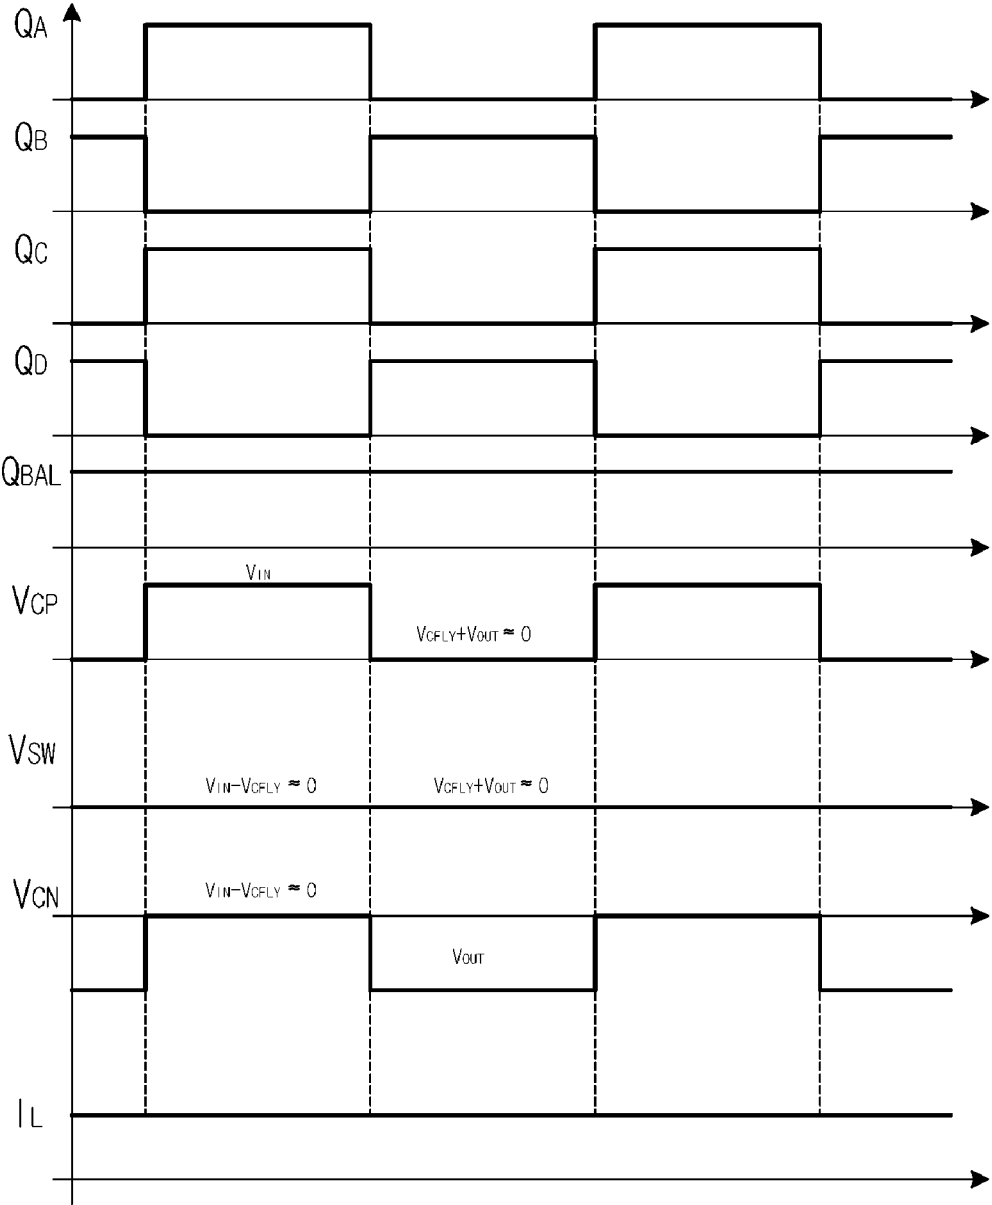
$Q_A$

$Q_B$

$Q_C$

$Q_D$

$Q_{BAL}$

$V_{CP}$

$V_{IN}$

$V_{CFLY}+V_{OUT}\approx 0$

$V_{SW}$

$V_{IN}-V_{CFLY}\approx 0$

$V_{CFLY}+V_{OUT}\approx 0$

$V_{CN}$

$V_{IN}-V_{CFLY}\approx 0$

$V_{OUT}$

$I_L$